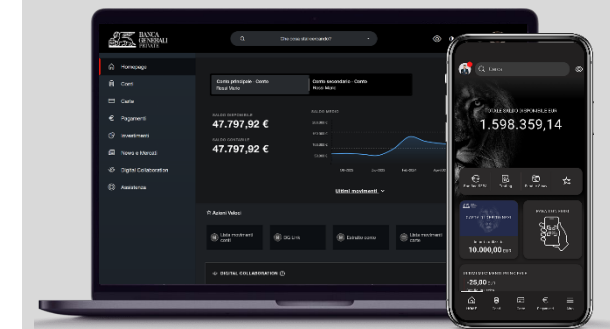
BANCA GENERALI PRIVATE

Che cosa stai cercando?

Homepage

Conti

Carte

Pagamenti

Investimenti

News e Mercati

Digital Collaboration

Assistenza

Conto principale - Conto
Rossi Mario

Conto secondario - Conto
Rossi Mario

SALDO DISPONIBILE

47.797,92 €

SALDO CONTABILE

47.797,92 €

SALDO MEDIO

Ultimi movimenti

Azioni Veloci

Lista movimenti conti

DG Link

Estratto conto

Lista movimenti carte

DIGITAL COLLABORATION

Cerca

1.598.359,14

10.000,00

-25,00